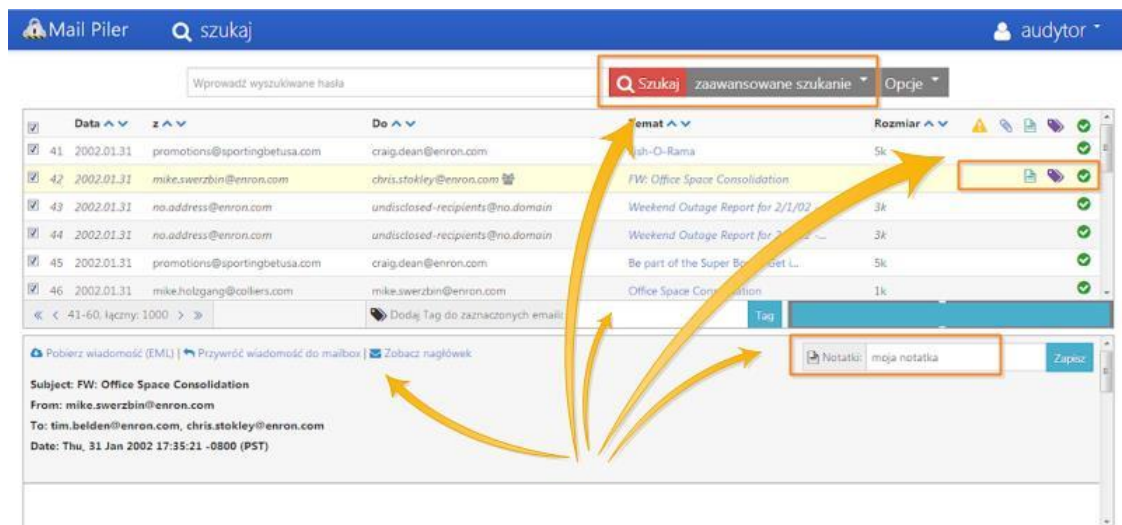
Mail Piler  szukaj  audytor

Wprowadź wyszukiwane hasła

Szukaj  zaawansowane szukanie  Opcje

|  | Data | z | Do | Temat | Rozmiar |
|---|---|---|---|---|---|
| 41 | 2002.01.31 | promotions@sportingbetusa.com | craig.dean@enron.com | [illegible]sh-O-Rama | 5k |
| 42 | 2002.01.31 | mike.swerzbin@enron.com | chris.stokley@enron.com | FW: Office Space Consolidation |  |
| 43 | 2002.01.31 | no.address@enron.com | undisclosed-recipients@no.domain | Weekend Outage Report for 2/1/02 | 3k |
| 44 | 2002.01.31 | no.address@enron.com | undisclosed-recipients@no.domain | Weekend Outage Report for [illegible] | 3k |
| 45 | 2002.01.31 | promotions@sportingbetusa.com | craig.dean@enron.com | Be part of the Super Bo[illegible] Get i... | 5k |
| 46 | 2002.01.31 | mike.holzgang@colliers.com | mike.swerzbin@enron.com | Office Space Con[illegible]ation | 1k |

« < 41-60, łączny: 1000 > »  Dodaj Tag do zaznaczonych emaili  Tag

Pobierz wiadomość (EML) | Przywróć wiadomość do mailbox | Zobacz nagłówek

Notatki: moja notatka  Zapisz

Subject: FW: Office Space Consolidation
From: mike.swerzbin@enron.com
To: tim.belden@enron.com, chris.stokley@enron.com
Date: Thu, 31 Jan 2002 17:35:21 -0800 (PST)